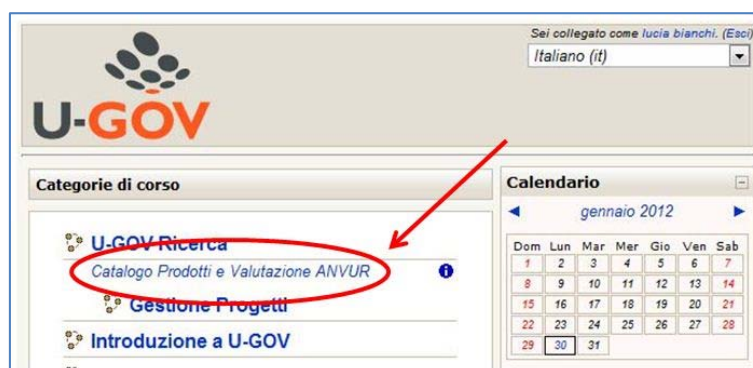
Sei collegato come lucia bianchi. (Esci)

Italiano (it)

U-GOV

Categorie di corso

U-GOV Ricerca

Catalogo Prodotti e Valutazione ANVUR

Gestione Progetti

Introduzione a U-GOV

Calendario

gennaio 2012

| Dom | Lun | Mar | Mer | Gio | Ven | Sab |
|---|---|---|---|---|---|---|
| 1 | 2 | 3 | 4 | 5 | 6 | 7 |
| 8 | 9 | 10 | 11 | 12 | 13 | 14 |
| 15 | 16 | 17 | 18 | 19 | 20 | 21 |
| 22 | 23 | 24 | 25 | 26 | 27 | 28 |
| 29 | 30 | 31 | | | | |